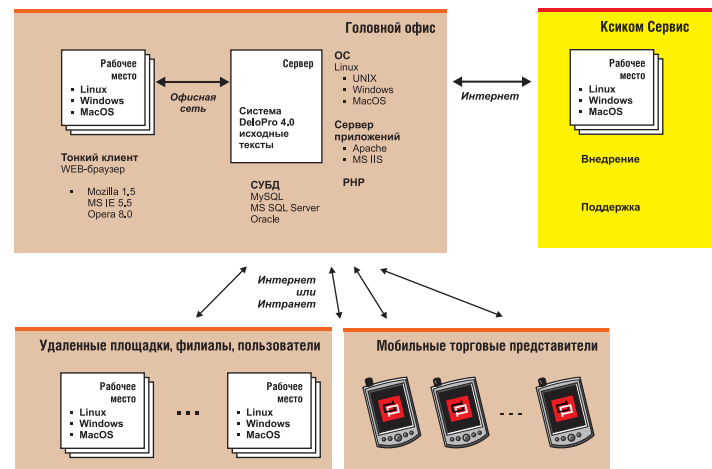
Головной офис

Рабочее место
- Linux
- Windows
- MacOS

Офисная сеть

Сервер

Система DeloPro 4.0 исходные тексты

ОС
Linux
- UNIX
- Windows
- MacOS

Сервер приложений
- Apache
- MS IIS

PHP

Тонкий клиент
WEB-браузер

- Mozilla 1.5
MS IE 5.5
Opera 8.0

СУБД
MySQL
MS SQL Server
Oracle

Интернет

Ксиком Сервис

Рабочее место
- Linux
- Windows
- MacOS

Внедрение

Поддержка

Интернет или Интранет

Удаленные площадки, филиалы, пользователи

Рабочее место
- Linux
- Windows
- MacOS

...

Рабочее место
- Linux
- Windows
- MacOS

Мобильные торговые представители

...